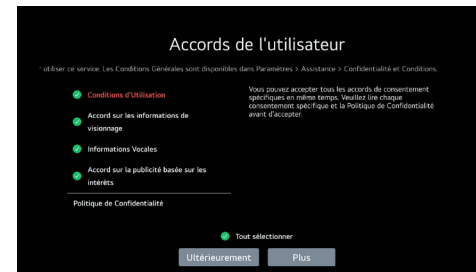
Accords de l'utilisateur

' utiliser ce service. Les Conditions Générales sont disponibles dans Paramètres > Assistance > Confidentialité et Conditions.

Conditions d'Utilisation

Accord sur les informations de visionnage

Informations Vocales

Accord sur la publicité basée sur les intérêts

Politique de Confidentialité

Vous pouvez accepter tous les accords de consentement spécifiques en même temps. Veuillez lire chaque consentement spécifique et la Politique de Confidentialité avant d'accepter.

Tout sélectionner

Ultérieurement

Plus